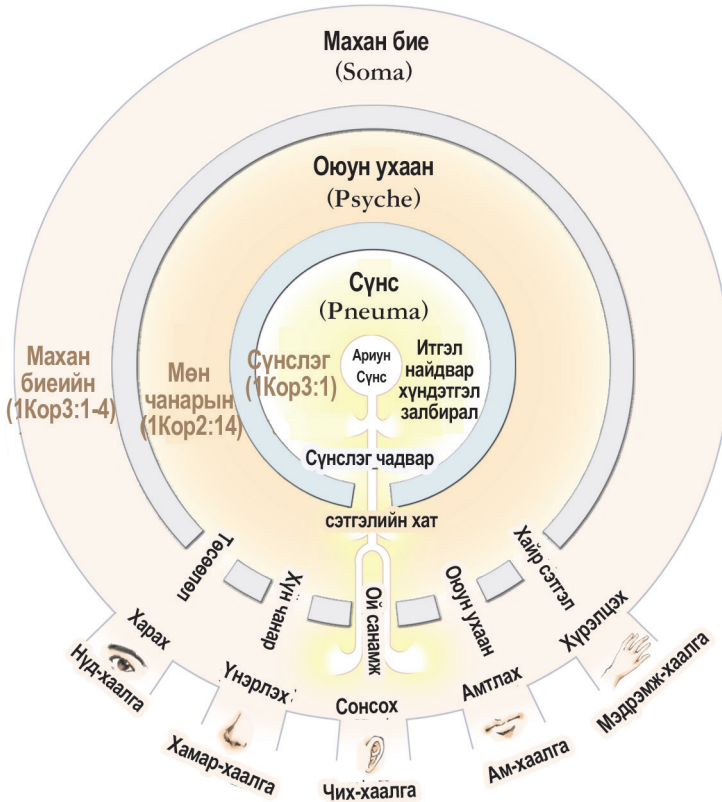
Махан бие
(Soma)

Оюун ухаан
(Psyche)

Сүнс
(Pneuma)

Ариун Сүнс

Итгэл
найдвар
хүндэтгэл
залбирал

Махан биеийн
(1Кор3:1-4)

Мөн чанарын
(1Кор2:14)

Сүнслэг
(1Кор3:1)

Сүнслэг чадвар

сэтгэлийн хат

Төсөөлөл

Хүн чанар

Ой санамж

Оюун ухаан

Хайр сэтгэл

Харах

Нүд-хаалга

Үнэрлэх

Хамар-хаалга

Сонсох

Чих-хаалга

Амтлах

Ам-хаалга

Хүрэлцэх

Мэдрэмж-хаалга